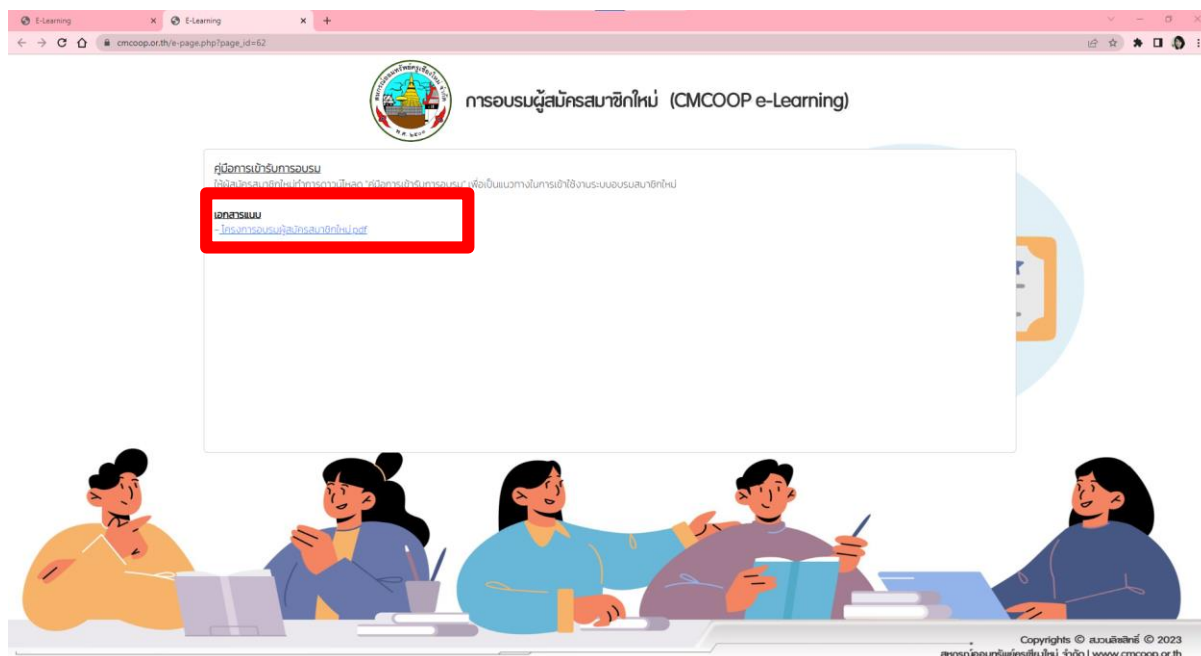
E-Learning
E-Learning
cmcoop.or.th/e-page.php?page_id=62

การอบรมผู้สมัครสมาชิกใหม่ (CMCOOP e-Learning)

คู่มือการเข้ารับการอบรม
ให้ผู้สมัครสมาชิกใหม่ทำการดาวน์โหลด "คู่มือการเข้ารับการอบรม" เพื่อเป็นแนวทางในการเข้าใช้งานระบบอบรมสมาชิกใหม่

เอกสารแนบ
- โครงการอบรมผู้สมัครสมาชิกใหม่.pdf

Copyrights © สงวนลิขสิทธิ์ © 2023
สหกรณ์ออมทรัพย์ครูเชียงใหม่ จำกัด | www.cmcoop.or.th